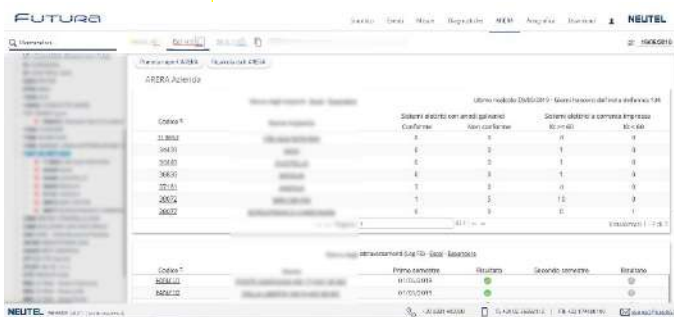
FUTURA

NEUTEL

ARERA Azienda

| Codice | | Sistemi elettrici con anodi galvanici Conforme | Non conforme | Sistemi elettrici a corrente impressa |  |
|---|---|---|---|---|---|
| 21865 | | | | | |
| 36430 | | | | | |
| 35801 | | | | | |
| 36830 | | | | | |
| 37151 | | | | | |
| 20872 | | | | | |
| 36872 | | | | | |

| Codice | | Primo semestre | Risultato | Secondo semestre | Risultato |
|---|---|---|---|---|---|
| | | 01/01/2019 | | | |
| | | 01/01/2019 | | | |

NEUTEL